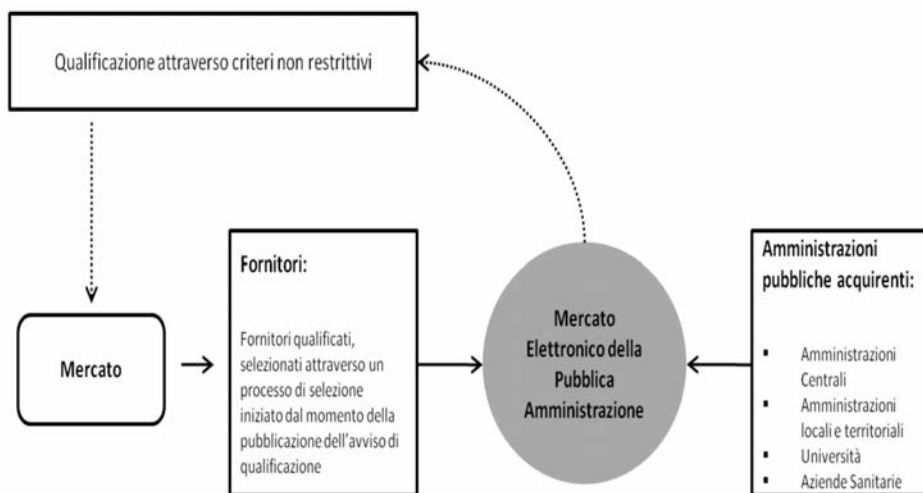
Qualificazione attraverso criteri non restrittivi

Mercato

Fornitori:

Fornitori qualificati, selezionati attraverso un processo di selezione iniziato dal momento della pubblicazione dell'avviso di qualificazione

Mercato Elettronico della Pubblica Amministrazione

Amministrazioni pubbliche acquirenti:

- Amministrazioni Centrali
- Amministrazioni locali e territoriali
- Università
- Aziende Sanitarie